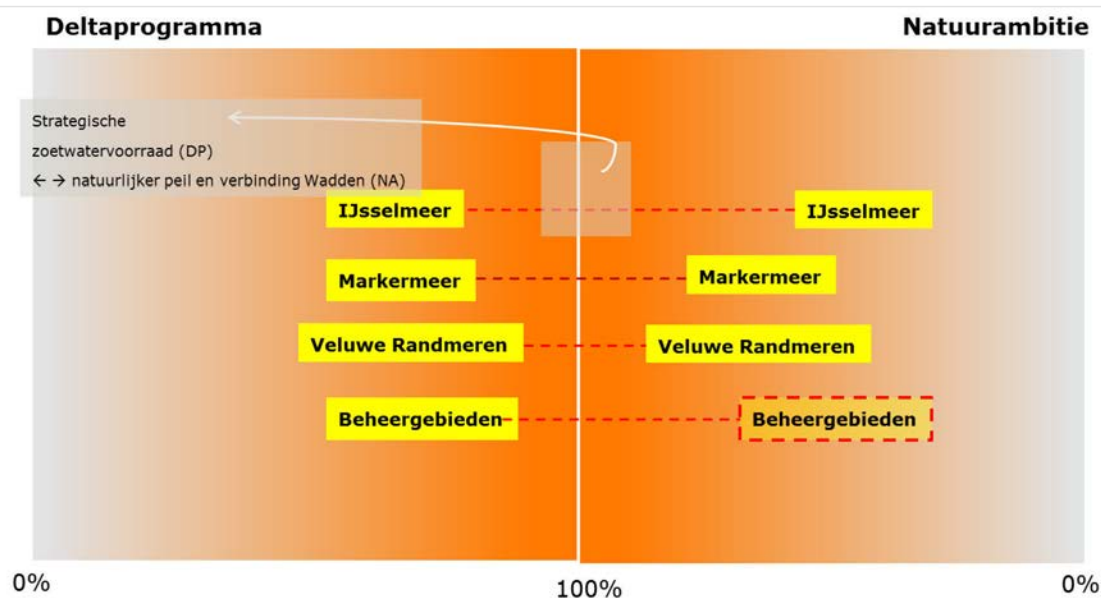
Deltaprogramma

Natuurambitie

Strategische
zoetwatervoorraad (DP)
← → natuurlijker peil en verbinding Wadden (NA)

IJsselmeer

IJsselmeer

Markermeer

Markermeer

Veluwe Randmeren

Veluwe Randmeren

Beheergebieden

Beheergebieden

0%

100%

0%